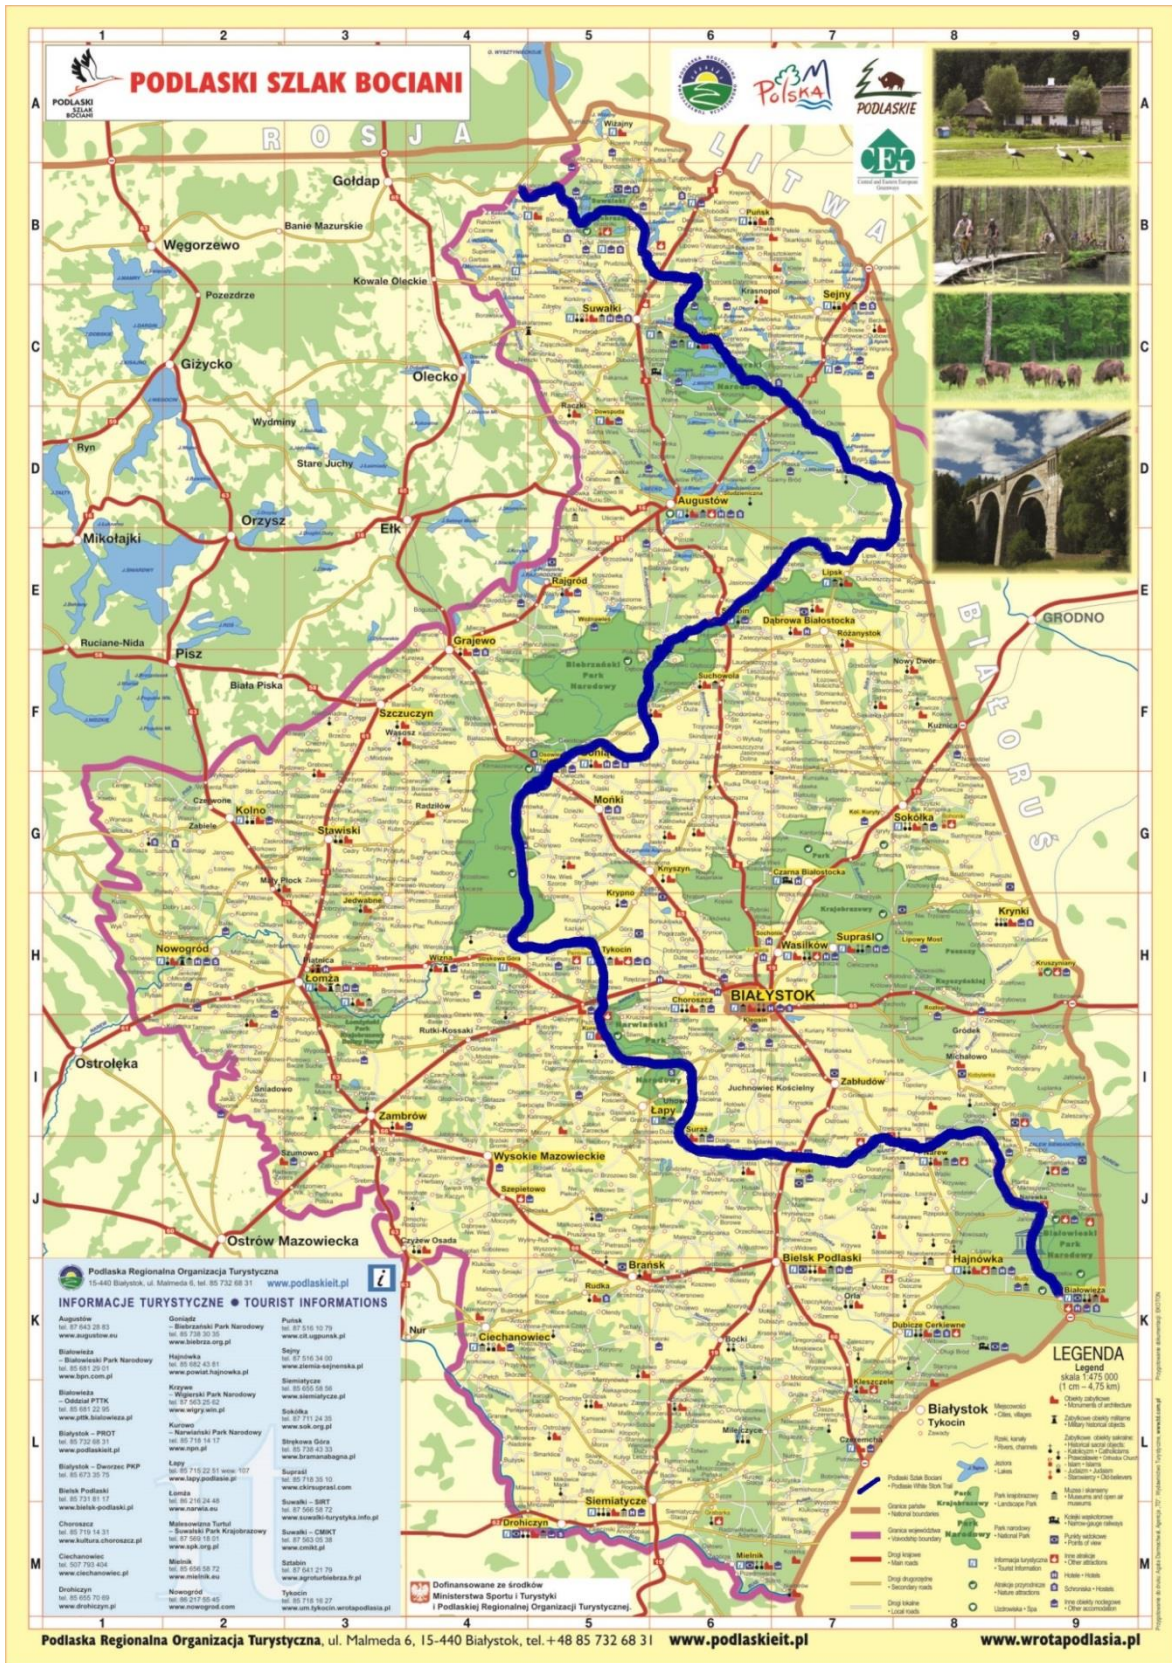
PODLASKI SZLAK BOCIANI

PODLASKI SZLAK BOCIANI

Polska

PODLASKIE

1 2 3 4 5 6 7 8 9

A B C D E F G H I J K L M

ROSJA

LITWA

BIAŁORUŚ

GRODNO

Gołdap
Banie Mazurskie
Węgorzewo
Kowale Oleckie
Pozezdrze
Giżycko
Olecko
Wydminy
Ryn
Stare Juchy
Orzysz
Ełk
Mikołajki
Ruciane-Nida
Pisz
Biała Piska
Wiżajny
Puńsk
Krasnopol
Sejny
Suwałki
Augustów
Lipsk
Rajgród
Dąbrowa Białostocka
Różanystok
Grajewo
Nowy Dwór
Suchowola
Kuźnica
Szczuczyn
Wąsosz
Radziłów
Mońki
Kolno
Stawiski
Sokółka
Mały Płock
Jedwabne
Knyszyn
Krypno
Czarna Białostocka
Krynki
Nowogród
Wizna
Tykocin
Wasilków
Supraśl
Łomża
Choroszcz
BIAŁYSTOK
Rutki-Kossaki
Gródek
Michałowo
Ostrołęka
Śniadowo
Juchnowiec Kościelny
Zabłudów
Zambrów
Łapy
Suraż
Szumowo
Wysokie Mazowieckie
Narew
Szepietowo
Ostrów Mazowiecka
Czyżew Osada
Bielsk Podlaski
Hajnówka
Brańsk
Białowieża
Rudka
Orla
Nur
Ciechanowiec
Dubicze Cerkiewne
Boćki
Kleszczele
Milejczyce
Czeremcha
Siemiatycze
Drohiczyn
Mielnik

Biebrzański Park Narodowy
Białowieski Park Narodowy
Narwiański Park Narodowy

Podlaska Regionalna Organizacja Turystyczna
15-440 Białystok, ul. Malmeda 6, tel. 85 732 68 31 www.podlaskieit.pl

INFORMACJE TURYSTYCZNE • TOURIST INFORMATIONS

Augustów tel. 87 643 28 83 www.augustow.eu
Białowieża – Białowieski Park Narodowy tel. 85 681 29 01 www.bpn.com.pl
Białowieża – Oddział PTTK tel. 85 681 22 95 www.pttk.bialowieza.pl
Białystok – PROT tel. 85 732 68 31 www.podlaskieit.pl
Białystok – Dworzec PKP tel. 85 673 35 75
Bielsk Podlaski tel. 85 731 81 17 www.bielsk-podlaski.pl
Choroszcz tel. 85 719 14 31 www.kultura.choroszcz.pl
Ciechanowiec tel. 507 793 404 www.ciechanowiec.pl
Drohiczyn tel. 85 655 70 69 www.drohiczyn.pl
Goniądz – Biebrzański Park Narodowy tel. 85 738 30 35 www.biebrza.org.pl
Hajnówka tel. 85 682 43 81 www.powiat.hajnowka.pl
Krzywe – Wigierski Park Narodowy tel. 87 563 25 62 www.wigry.win.pl
Kurowo – Narwiański Park Narodowy tel. 85 718 14 17 www.npn.pl
Łapy tel. 85 715 22 51 wew. 107 www.lapy.podlasie.pl
Łomża tel. 86 216 24 48 www.narwia.eu
Malesowizna Turtul – Suwalski Park Krajobrazowy tel. 87 569 18 01 www.spk.org.pl
Mielnik tel. 85 656 58 72 www.mielnik.eu
Nowogród tel. 86 217 55 45 www.nowogrod.com
Puńsk tel. 87 516 10 79 www.cit.ugpunsk.pl
Sejny tel. 87 516 34 00 www.ziemia-sejnenska.pl
Siemiatycze tel. 85 655 58 56 www.siemiatycze.pl
Sokółka tel. 87 711 24 35 www.sok.org.pl
Strękowa Góra tel. 85 738 43 33 www.bramanabagna.pl
Supraśl tel. 85 718 35 10 www.ckirsuprasl.com
Suwałki – SIRT tel. 87 566 58 72 www.suwalki-turystyka.info.pl
Suwałki – CMIKT tel. 87 563 05 38 www.cmikt.pl
Sztabin tel. 87 641 21 79 www.agroturbiebrza.fr.pl
Tykocin tel. 85 718 16 27 www.um.tykocin.wrotapodlasia.pl

Dofinansowane ze środków Ministerstwa Sportu i Turystyki i Podlaskiej Regionalnej Organizacji Turystycznej.

LEGENDA
Legend
skala 1:475 000
(1 cm – 4,75 km)

Białystok
Tykocin
Miejscowości • Cities, villages
Podlaski Szlak Bociani • Podlasie White Stork Trail
Granice państw • National boundaries
Granice województwa • Voivodship boundary
Drogi krajowe • Main roads
Drogi drugorzędne • Secondary roads
Drogi lokalne • Local roads
Rzeki, kanały • Rivers, channels
Jeziora • Lakes
Park krajobrazowy • Landscape Park
Park narodowy • National Park
Informacja turystyczna • Tourist Information
Atrakcje przyrodnicze • Nature attractions
Uzdrowiska • Spa
Obiekty zabytkowe • Monuments of architecture
Zabytkowe obiekty militarne • Military historical objects
Zabytkowe obiekty sakralne • Historical sacral objects
Muzea i skanseny • Museums and open air museums
Koleje wąskotorowe • Narrow-gauge railways
Punkty widokowe • Points of view
Inne atrakcje • Other attractions
Hotele • Hotels
Schroniska • Hostels
Inne obiekty noclegowe • Other accommodation

Podlaska Regionalna Organizacja Turystyczna, ul. Malmeda 6, 15-440 Białystok, tel. +48 85 732 68 31 www.podlaskieit.pl www.wrotapodlasia.pl